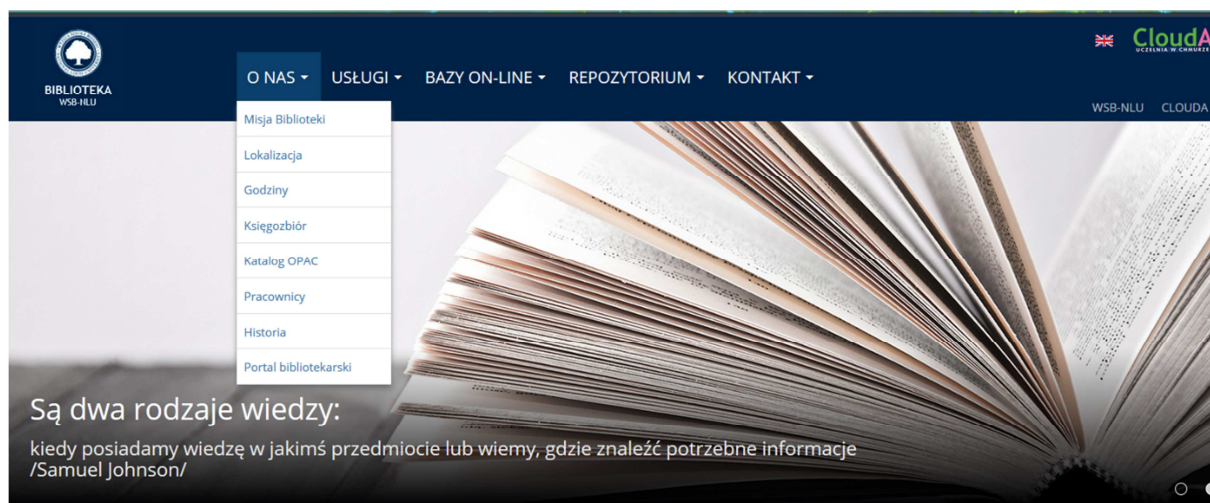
BIBLIOTEKA
WSB-NLU

O NAS ▾ USŁUGI ▾ BAZY ON-LINE ▾ REPOZYTORIUM ▾ KONTAKT ▾

CloudA
UCZELNIA W CHMURZE

WSB-NLU CLOUDA

Misja Biblioteki
Lokalizacja
Godziny
Księgozbiór
Katalog OPAC
Pracownicy
Historia
Portal bibliotekarski

Są dwa rodzaje wiedzy:

kiedy posiadamy wiedzę w jakimś przedmiocie lub wiemy, gdzie znaleźć potrzebne informacje /Samuel Johnson/